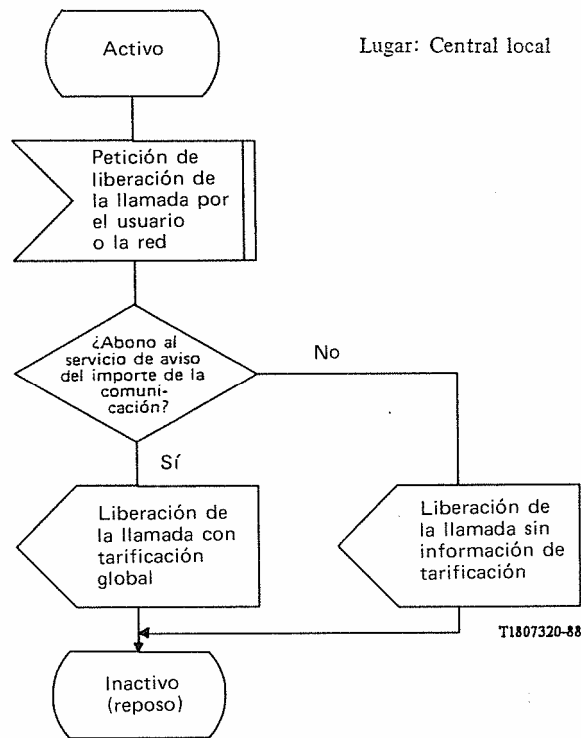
Activo

Lugar: Central local

Petición de liberación de la llamada por el usuario o la red

¿Abono al servicio de aviso del importe de la comunicación?

No

Sí

Liberación de la llamada con tarificación global

Liberación de la llamada sin información de tarificación

T1807320-88

Inactivo (reposo)